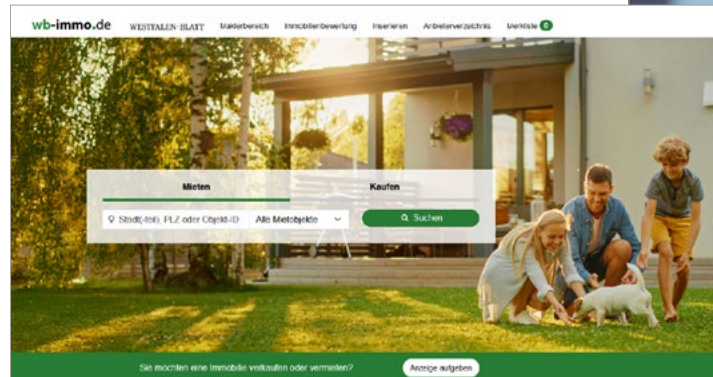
wb-immo.de WESTFALEN-BLATT Maklerbereich Immobilienbewertung Inserieren Anbieterverzeichnis Merkliste 0

Mieten Kaufen

Stadt(-teil), PLZ oder Objekt-ID Alle Mietobjekte Suchen

Sie möchten eine Immobilie verkaufen oder vermieten? Anzeige aufgeben